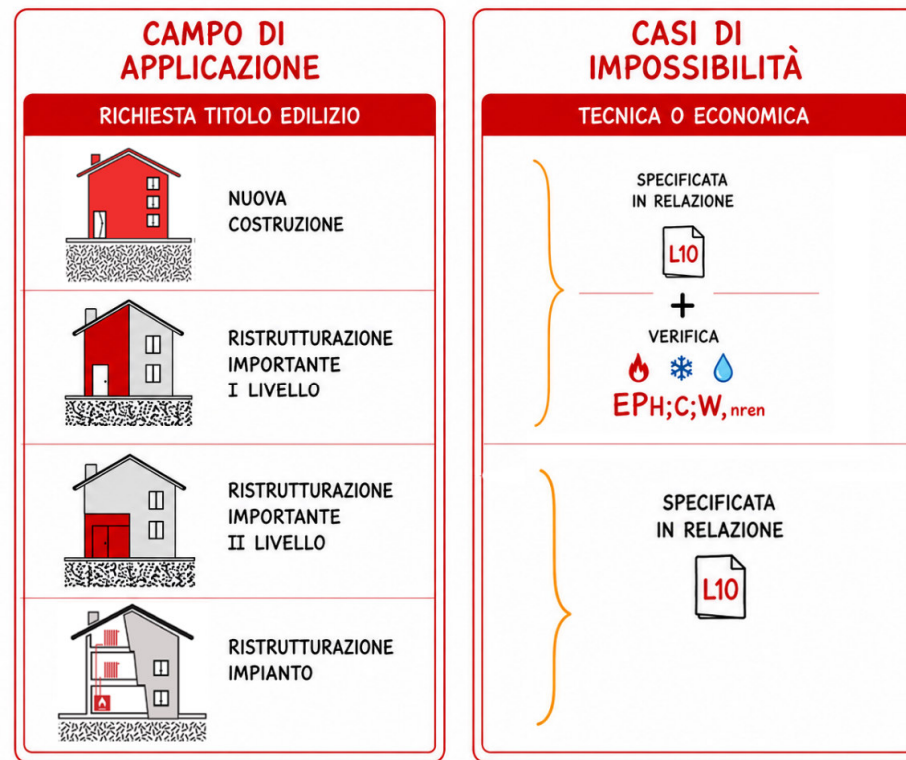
CAMPO DI APPLICAZIONE

RICHIESTA TITOLO EDILIZIO

NUOVA COSTRUZIONE

RISTRUTTURAZIONE IMPORTANTE I LIVELLO

RISTRUTTURAZIONE IMPORTANTE II LIVELLO

RISTRUTTURAZIONE IMPIANTO

CASI DI IMPOSSIBILITÀ

TECNICA O ECONOMICA

SPECIFICATA IN RELAZIONE

L10

+

VERIFICA

$EP_{H;C;W,nren}$

SPECIFICATA IN RELAZIONE

L10